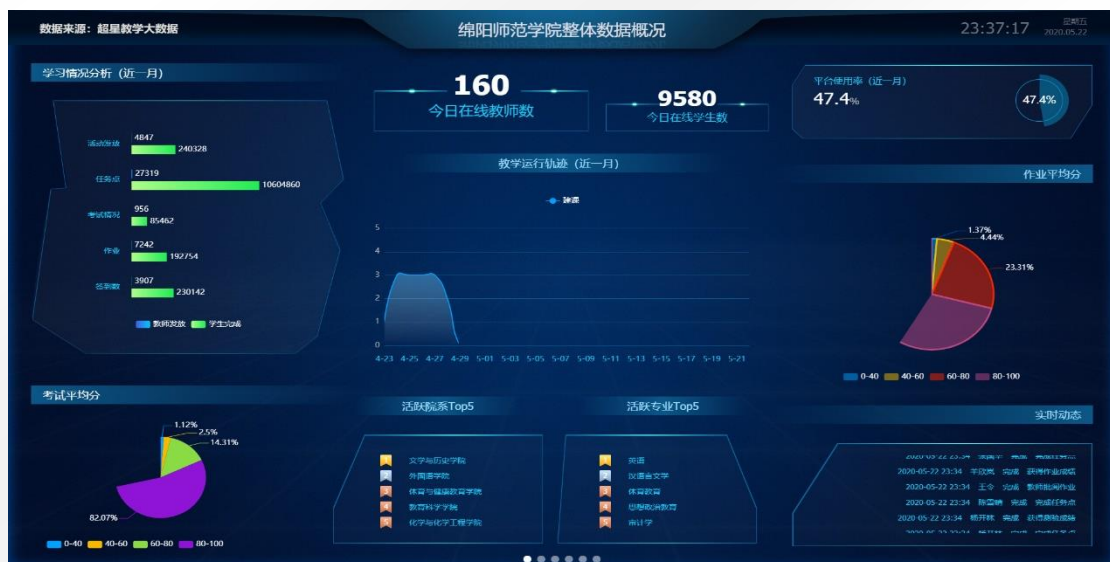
数据来源：超星教学大数据

绵阳师范学院整体数据概况

23:37:17 星期五 2020.05.22

学习情况分析（近一月）

| | |
|---|---|
| 活动发放 | 4847 / 240328 |
| 任务点 | 27319 / 10604860 |
| 考试情况 | 956 / 85462 |
| 作业 | 7242 / 192754 |
| 话题数 | 3907 / 230142 |

教师发放 学生完成

160
今日在线教师数

9580
今日在线学生数

平台使用率（近一月）
47.4%
47.4%

教学运行轨迹（近一月）

课课

5
4
3
2
1
0

4-23 4-25 4-27 4-29 5-01 5-03 5-05 5-07 5-09 5-11 5-13 5-15 5-17 5-19 5-21

作业平均分

1.37%
4.44%
23.31%

0-40 40-60 60-80 80-100

考试平均分

1.12%
2.5%
14.31%
82.07%

0-40 40-60 60-80 80-100

活跃院系Top5

文学与历史学院
外国语学院
体育与健康教育学院
数理科学学院
化学与化学工程学院

活跃专业Top5

英语
汉语言文学
体育教育
思想政治教育
审计学

实时动态

2020-05-22 23:34 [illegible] 完成 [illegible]
2020-05-22 23:34 羊琪亮 完成 获得作业成绩
2020-05-22 23:34 王令 完成 教师批阅作业
2020-05-22 23:34 陈雪楠 完成 完成任务点
2020-05-22 23:34 杨开林 完成 获得测验成绩
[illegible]